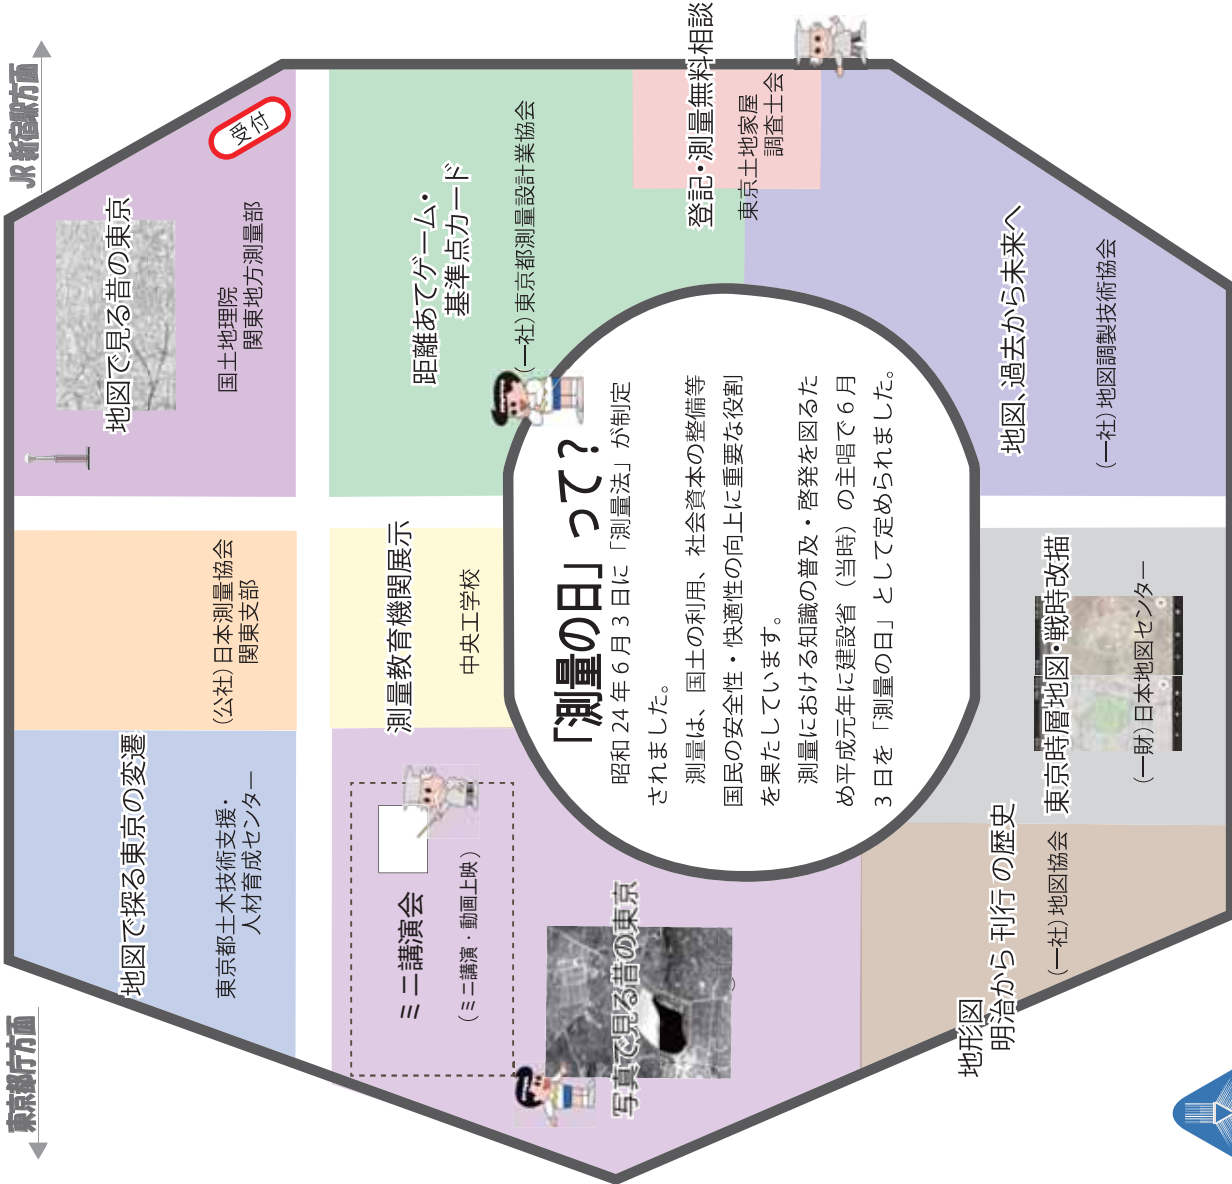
JR新宿駅方面

東京都庁方面

受付

地図で見る昔の東京

国土地理院
関東地方測量部

距離あてゲーム・
基準点カード

（一社）東京都測量設計業協会

登記・測量無料相談

東京土地家屋
調査士会

地図、過去から未来へ

（一社）地図調製技術協会

（公社）日本測量協会
関東支部

測量教育機関展示

中央工学校

「測量の日」って？

昭和 24 年 6 月 3 日に「測量法」が制定されました。

測量は、国土の利用、社会資本の整備等国民の安全性・快適性の向上に重要な役割を果たしています。

測量における知識の普及・啓発を図るため平成元年に建設省（当時）の主唱で 6 月 3 日を「測量の日」として定められました。

東京時層地図・戦時改描

（一財）日本地図センター

地図で探る東京の変遷

東京都土木技術支援・
人材育成センター

ミニ講演会

（ミニ講演　動画上映）

写真で見る昔の東京

地形図
明治から刊行の歴史

（一社）地図協会